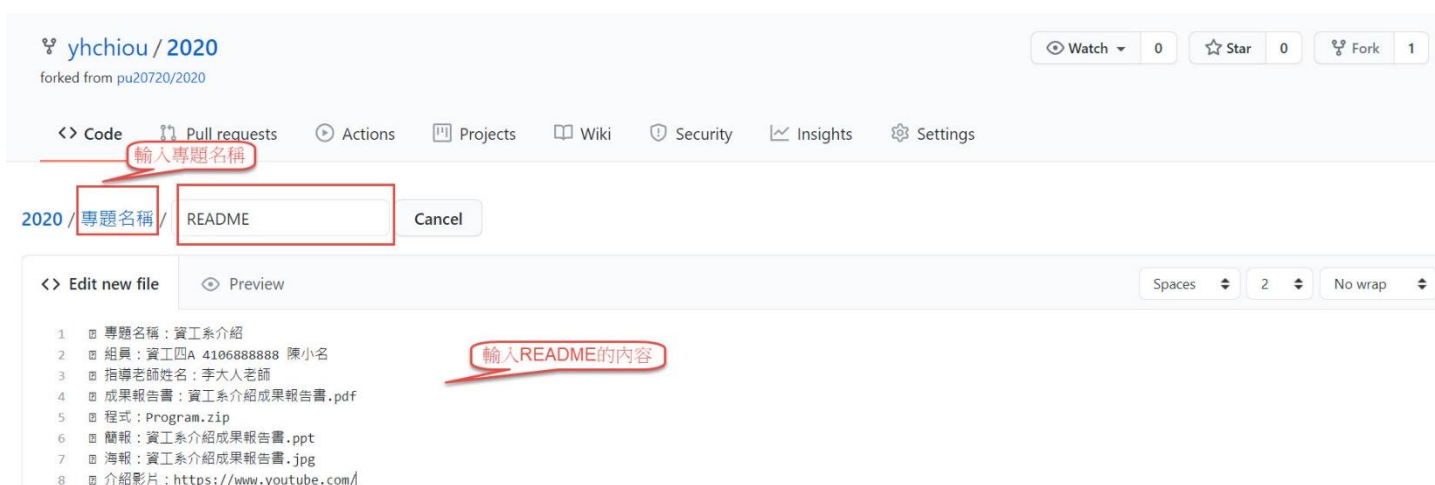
yhchiou / 2020
forked from pu20720/2020

Watch 0 Star 0 Fork 1

<> Code Pull requests Actions Projects Wiki Security Insights Settings

輸入專題名稱

2020 / 專題名稱 / README Cancel

<> Edit new file Preview

Spaces 2 No wrap

1 ▫ 專題名稱：資工系介紹
2 ▫ 組員：資工四A 4106888888 陳小名
3 ▫ 指導老師姓名：李大人老師
4 ▫ 成果報告書：資工系介紹成果報告書.pdf
5 ▫ 程式：Program.zip
6 ▫ 簡報：資工系介紹成果報告書.ppt
7 ▫ 海報：資工系介紹成果報告書.jpg
8 ▫ 介紹影片：https://www.youtube.com/

輸入README的內容